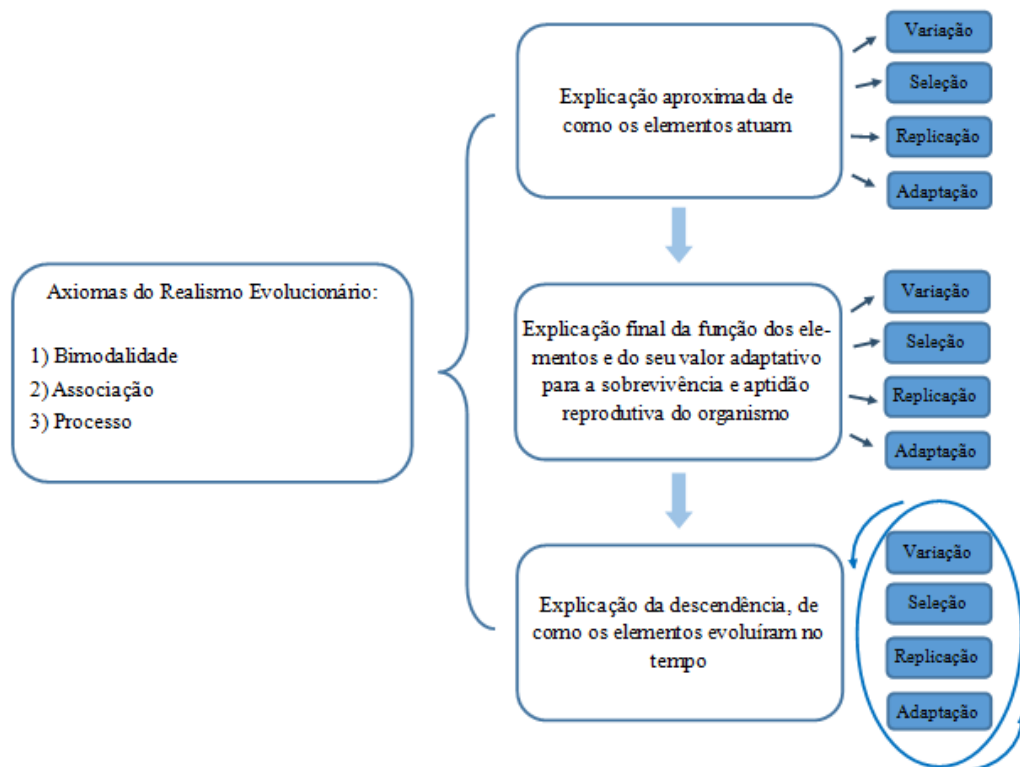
Axiomas do Realismo Evolucionário:

1) Bimodalidade
2) Associação
3) Processo

Explicação aproximada de como os elementos atuam

Variação
Seleção
Replicação
Adaptação

Explicação final da função dos elementos e do seu valor adaptativo para a sobrevivência e aptidão reprodutiva do organismo

Variação
Seleção
Replicação
Adaptação

Explicação da descendência, de como os elementos evoluíram no tempo

Variação
Seleção
Replicação
Adaptação